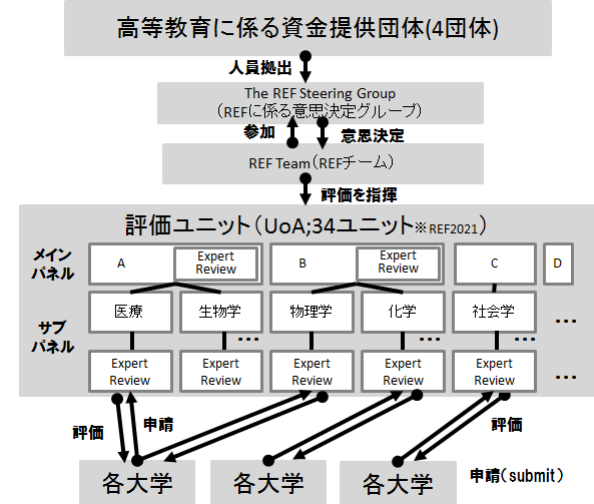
高等教育に係る資金提供団体(4団体)

人員拠出

The REF Steering Group
（REFに係る意思決定グループ）

参加

意思決定

REF Team（REFチーム）

評価を指揮

評価ユニット（UoA;34ユニット※REF2021）

メインパネル

A

Expert Review

B

Expert Review

C

D

サブパネル

医療

生物学

物理学

化学

社会学

...

...

...

...

Expert Review

Expert Review

Expert Review

Expert Review

Expert Review

...

評価

申請

評価

各大学

各大学

各大学

申請（submit）